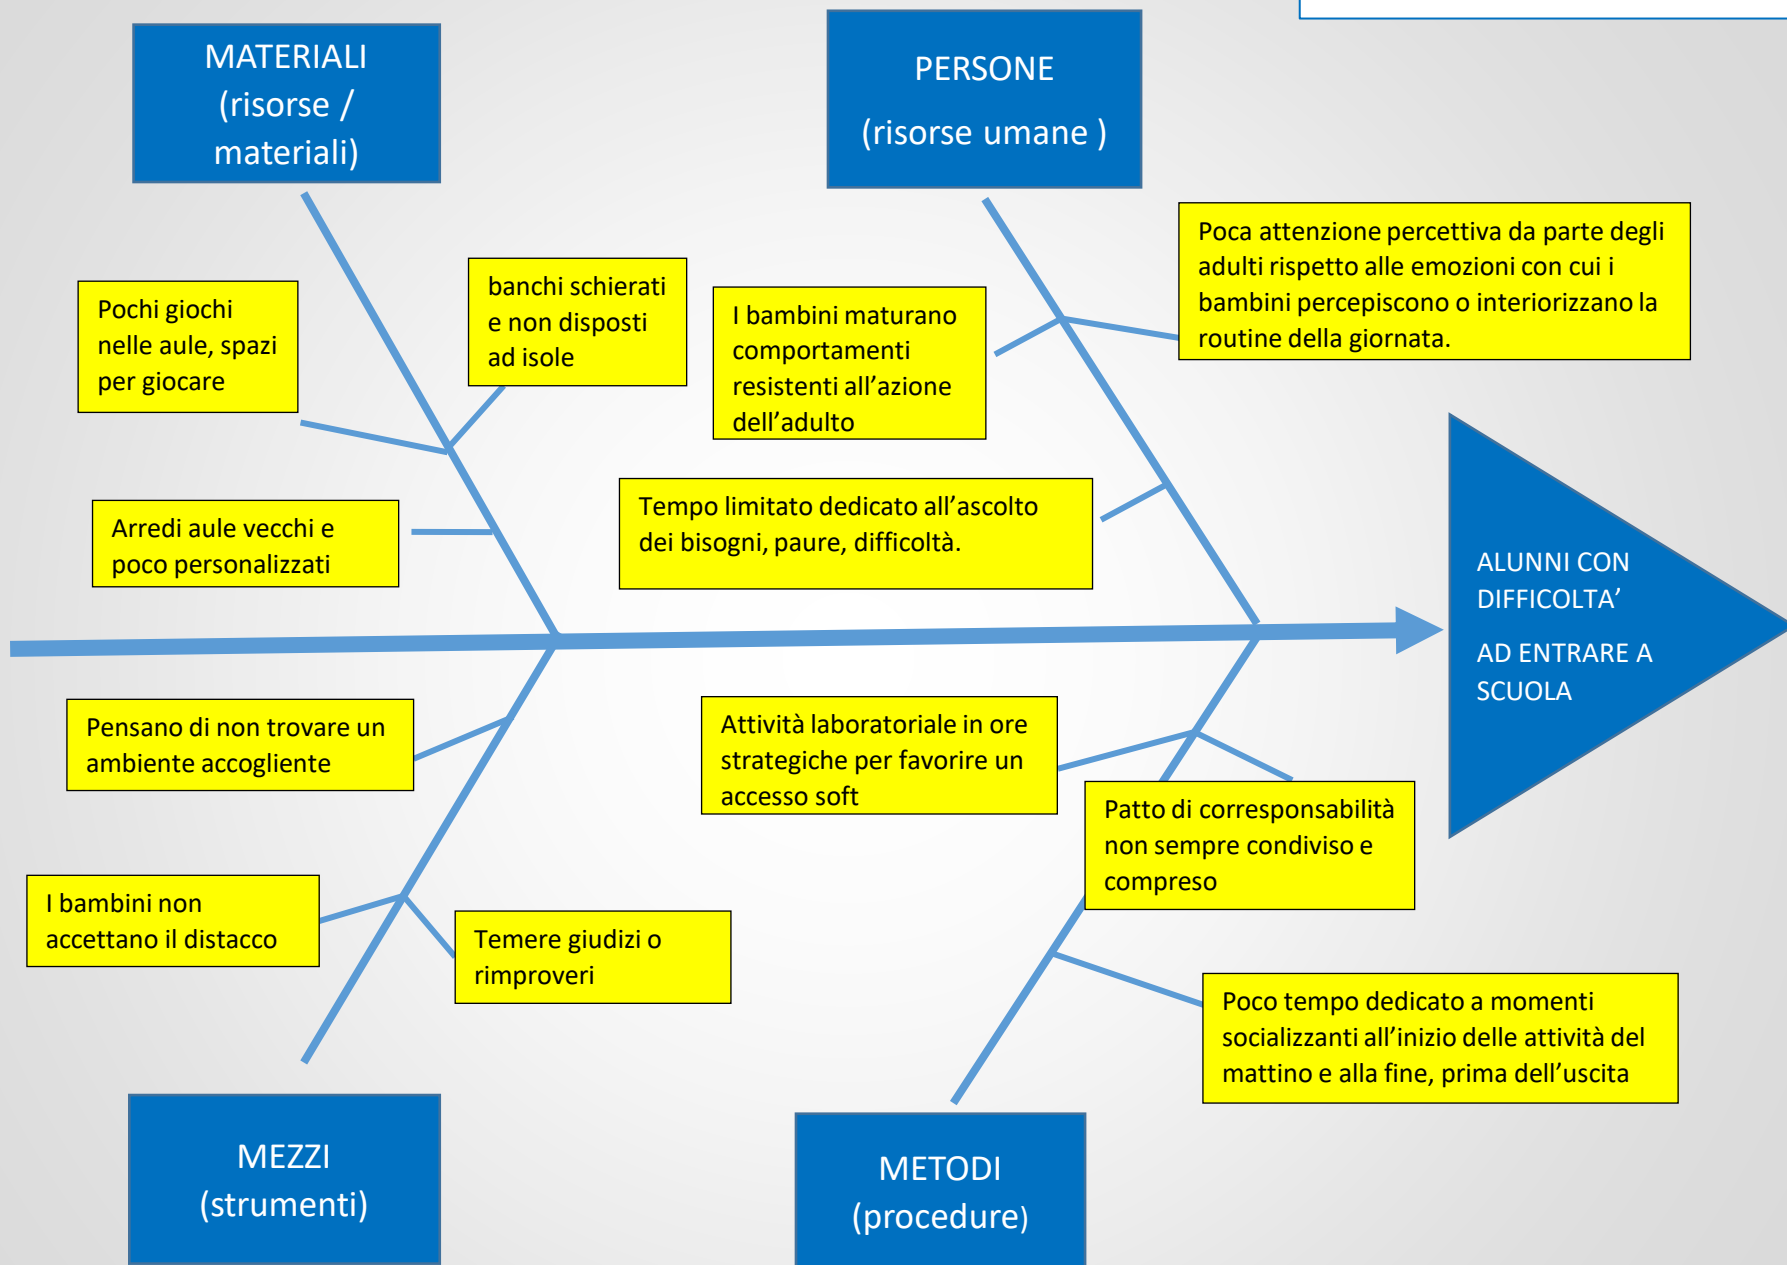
MATERIALI (risorse / materiali)

PERSONE

(risorse umane )

Pochi giochi nelle aule, spazi per giocare

banchi schierati e non disposti ad isole

I bambini maturano comportamenti resistenti all’azione dell’adulto

Poca attenzione percettiva da parte degli adulti rispetto alle emozioni con cui i bambini percepiscono o interiorizzano la routine della giornata.

Arredi aule vecchi e poco personalizzati

Tempo limitato dedicato all’ascolto dei bisogni, paure, difficoltà.

ALUNNI CON DIFFICOLTA’

AD ENTRARE A SCUOLA

Pensano di non trovare un ambiente accogliente

Attività laboratoriale in ore strategiche per favorire un accesso soft

Patto di corresponsabilità non sempre condiviso e compreso

I bambini non accettano il distacco

Temere giudizi o rimproveri

Poco tempo dedicato a momenti socializzanti all’inizio delle attività del mattino e alla fine, prima dell’uscita

MEZZI (strumenti)

METODI (procedure)